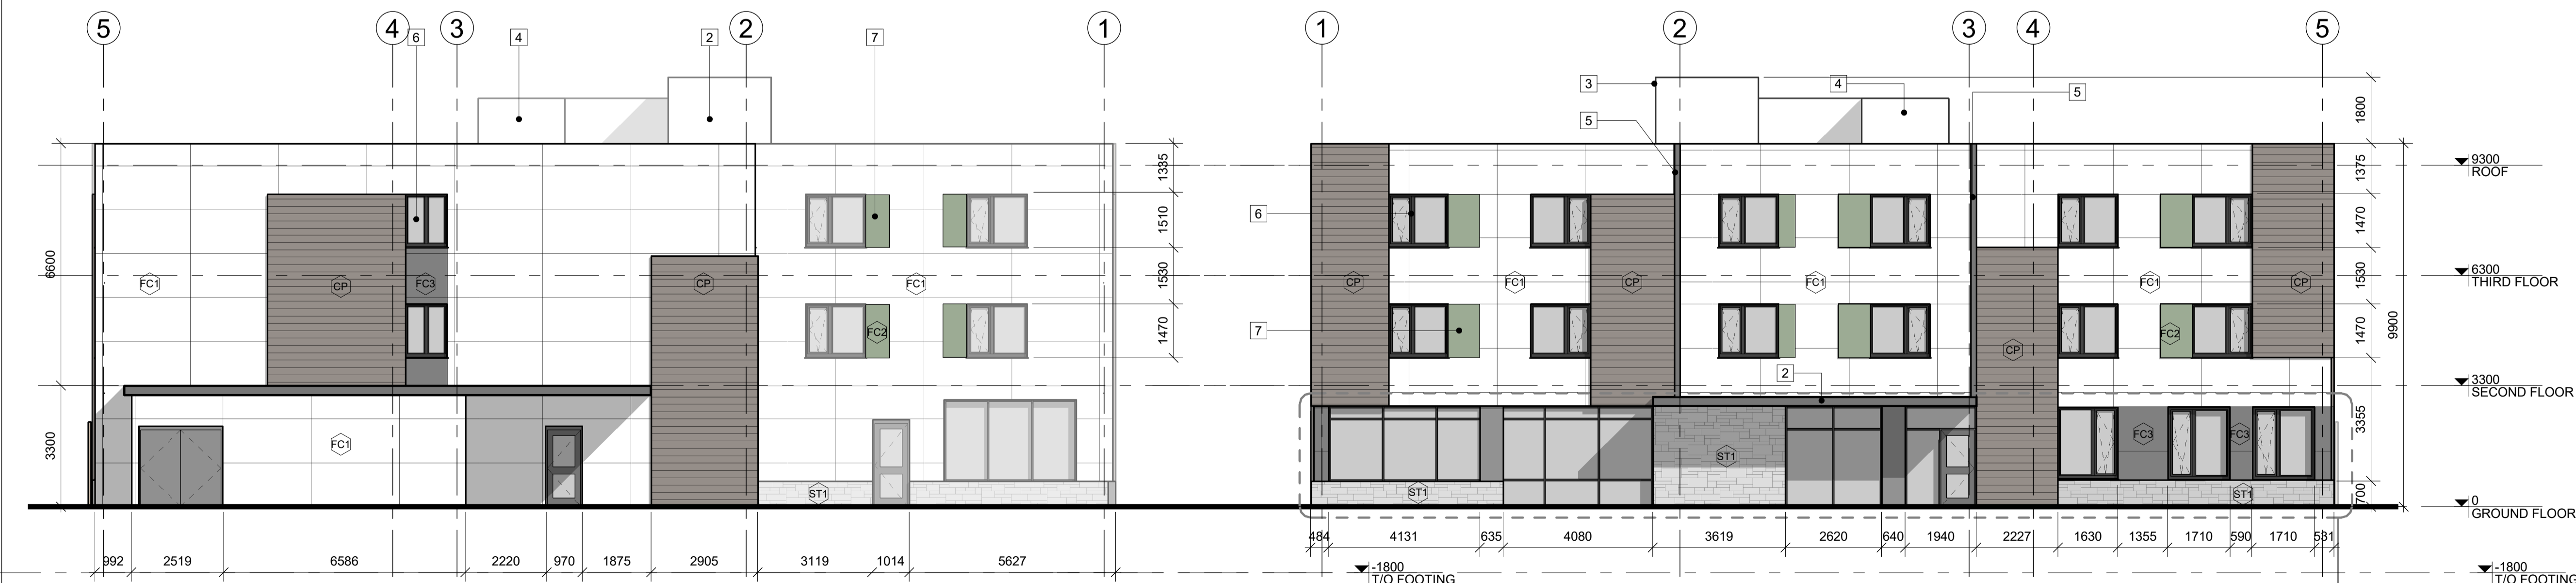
5
4
6
3
4
2
2
7
1
6600
3300
FC1
CP
FC3
CP
FC1
FC2
FC1
ST1
1335
1510
1530
1470
992
2519
6586
2220
970
1875
2905
3119
1014
5627

1
2
3
4
5
3
4
5
5
6
7
2
CP
FC1
CP
FC1
FC1
CP
CP
FC2
ST1
ST1
FC3
FC3
ST1
1800
1375
1470
1530
1470
3355
700
9900
9300
ROOF
6300
THIRD FLOOR
3300
SECOND FLOOR
0
GROUND FLOOR
-1800
T/O FOOTING
-1800
T/O FOOTING
484
4131
635
4080
3619
2620
640
1940
2227
1630
1355
1710
590
1710
531